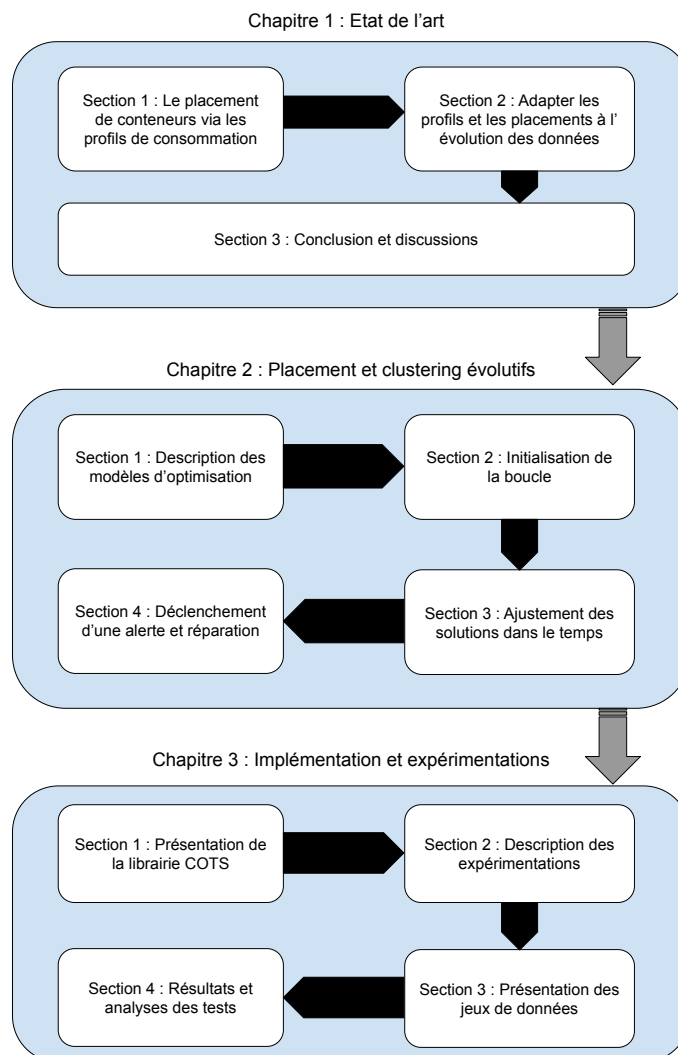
Chapitre 1 : Etat de l'art

Section 1 : Le placement de conteneurs via les profils de consommation

Section 2 : Adapter les profils et les placements à l' évolution des données

Section 3 : Conclusion et discussions

Chapitre 2 : Placement et clustering évolutifs

Section 1 : Description des modèles d'optimisation

Section 2 : Initialisation de la boucle

Section 4 : Déclenchement d'une alerte et réparation

Section 3 : Ajustement des solutions dans le temps

Chapitre 3 : Implémentation et expérimentations

Section 1 : Présentation de la librairie COTS

Section 2 : Description des expérimentations

Section 4 : Résultats et analyses des tests

Section 3 : Présentation des jeux de données